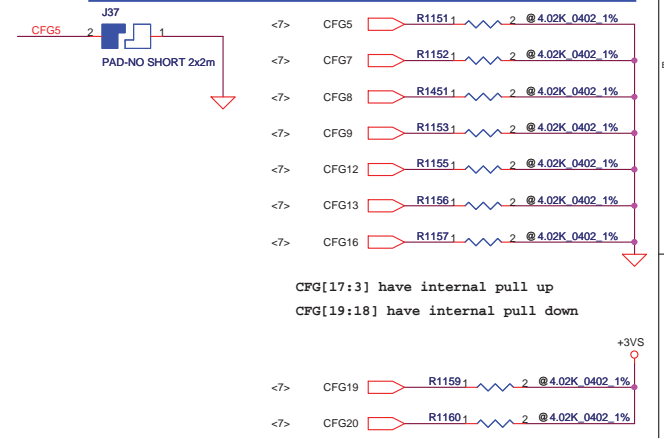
J37

CFG5 2 1

PAD-NO SHORT 2x2m

<7> CFG5 R1151 1 2 @4.02K_0402_1%

<7> CFG7 R1152 1 2 @4.02K_0402_1%

<7> CFG8 R1451 1 2 @4.02K_0402_1%

<7> CFG9 R1153 1 2 @4.02K_0402_1%

<7> CFG12 R1155 1 2 @4.02K_0402_1%

<7> CFG13 R1156 1 2 @4.02K_0402_1%

<7> CFG16 R1157 1 2 @4.02K_0402_1%

CFG[17:3] have internal pull up

CFG[19:18] have internal pull down

+3VS

<7> CFG19 R1159 1 2 @4.02K_0402_1%

<7> CFG20 R1160 1 2 @4.02K_0402_1%